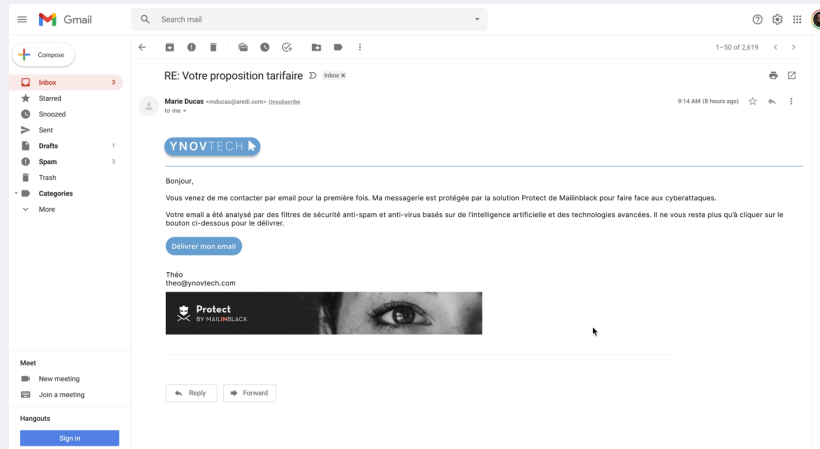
Gmail

Search mail

Compose

Inbox 3
Starred
Snoozed
Sent
Drafts 1
Spam 3
Trash
Categories
More

Meet
New meeting
Join a meeting

Hangouts
Sign in

1–50 of 2,619

RE: Votre proposition tarifaire Inbox ×

Marie Ducas <mducas@aredi.com> Unsubscribe
to me

9:14 AM (8 hours ago)

YNOVTECH

Bonjour,

Vous venez de me contacter par email pour la première fois. Ma messagerie est protégée par la solution Protect de Mailinblack pour faire face aux cyberattaques.

Votre email a été analysé par des filtres de sécurité anti-spam et anti-virus basés sur de l'intelligence artificielle et des technologies avancées. Il ne vous reste plus qu'à cliquer sur le bouton ci-dessous pour le délivrer.

Délivrer mon email

Théo
theo@ynovtech.com

Protect
BY MAILINBLACK

Reply
Forward